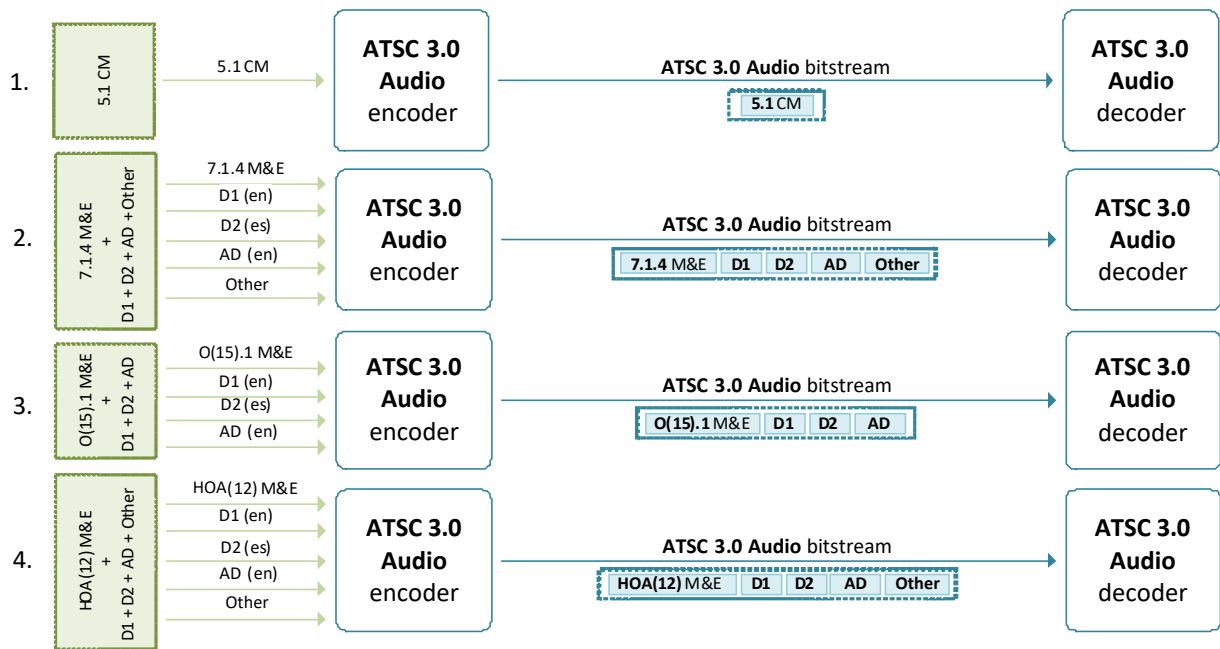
1.

5.1 CM

5.1 CM

ATSC 3.0 Audio encoder

ATSC 3.0 Audio bitstream

5.1 CM

ATSC 3.0 Audio decoder

2.

7.1.4 M&E + D1 + D2 + AD + Other

7.1.4 M&E
D1 (en)
D2 (es)
AD (en)
Other

ATSC 3.0 Audio encoder

ATSC 3.0 Audio bitstream

| 7.1.4 M&E | D1 | D2 | AD | Other |
|---|---|---|---|---|

ATSC 3.0 Audio decoder

3.

O(15).1 M&E + D1 + D2 + AD

O(15).1 M&E
D1 (en)
D2 (es)
AD (en)

ATSC 3.0 Audio encoder

ATSC 3.0 Audio bitstream

| O(15).1 M&E | D1 | D2 | AD |
|---|---|---|---|

ATSC 3.0 Audio decoder

4.

HOA(12) M&E + D1 + D2 + AD + Other

HOA(12) M&E
D1 (en)
D2 (es)
AD (en)
Other

ATSC 3.0 Audio encoder

ATSC 3.0 Audio bitstream

| HOA(12) M&E | D1 | D2 | AD | Other |
|---|---|---|---|---|

ATSC 3.0 Audio decoder